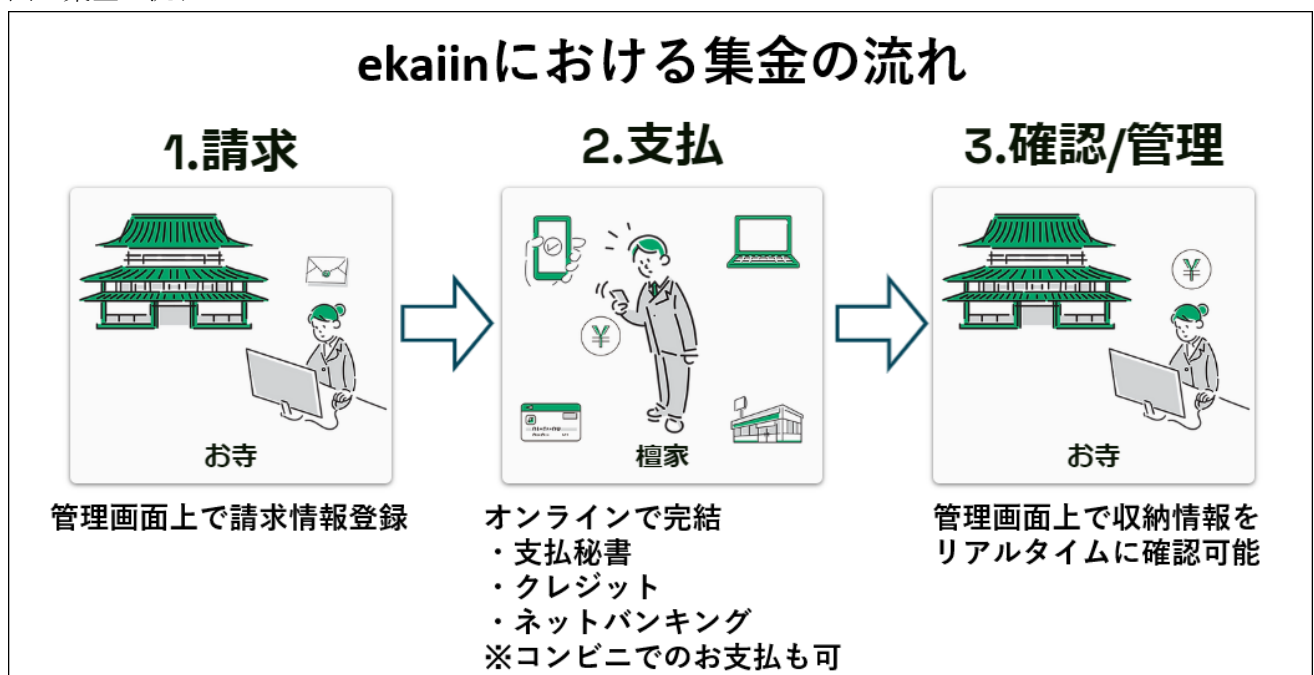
ekaiinにおける集金の流れ

1.請求

お寺

管理画面上で請求情報登録

2.支払

檀家

オンラインで完結
・支払秘書
・クレジット
・ネットバンキング
※コンビニでのお支払も可

3.確認/管理

お寺

管理画面上で収納情報をリアルタイムに確認可能